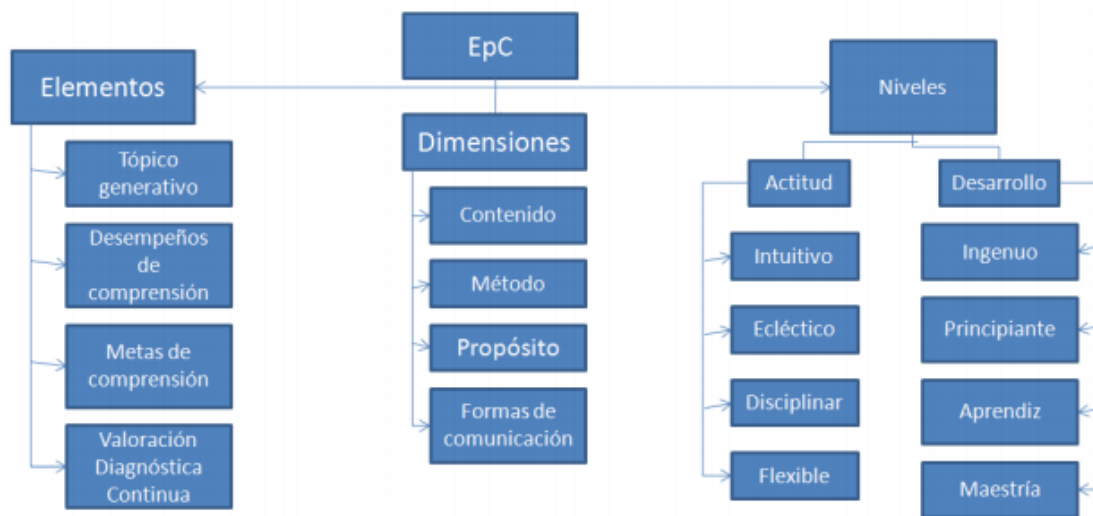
EpC

Elementos

Tópico generativo

Desempeños de comprensión

Metas de comprensión

Valoración Diagnóstica Continua

Dimensiones

Contenido

Método

Propósito

Formas de comunicación

Niveles

Actitud

Intuitivo

Ecléctico

Disciplinar

Flexible

Desarrollo

Ingenuo

Principiante

Aprendiz

Maestría